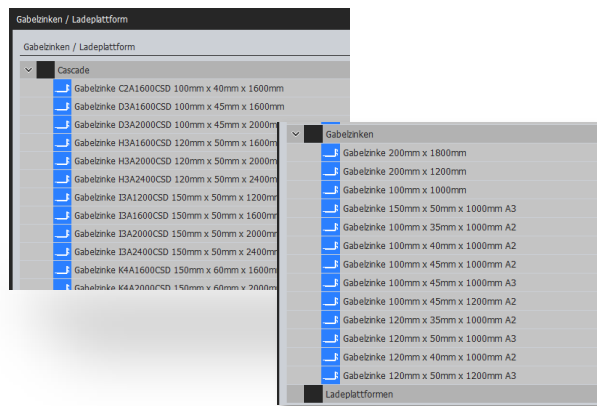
Gabelzinken / Ladeplattform

Gabelzinken / Ladeplattform

Cascade

Gabelzinke C2A1600CSD 100mm x 40mm x 1600mm
Gabelzinke D3A1600CSD 100mm x 45mm x 1600mm
Gabelzinke D3A2000CSD 100mm x 45mm x 2000mm
Gabelzinke H3A1600CSD 120mm x 50mm x 1600mm
Gabelzinke H3A2000CSD 120mm x 50mm x 2000mm
Gabelzinke H3A2400CSD 120mm x 50mm x 2400mm
Gabelzinke I3A1200CSD 150mm x 50mm x 1200mm
Gabelzinke I3A1600CSD 150mm x 50mm x 1600mm
Gabelzinke I3A2000CSD 150mm x 50mm x 2000mm
Gabelzinke I3A2400CSD 150mm x 50mm x 2400mm
Gabelzinke K4A1600CSD 150mm x 60mm x 1600mm
Gabelzinke K4A2000CSD 150mm x 60mm x 2000mm

Gabelzinken

Gabelzinke 200mm x 1800mm
Gabelzinke 200mm x 1200mm
Gabelzinke 100mm x 1000mm
Gabelzinke 150mm x 50mm x 1000mm A3
Gabelzinke 100mm x 35mm x 1000mm A2
Gabelzinke 100mm x 40mm x 1000mm A2
Gabelzinke 100mm x 45mm x 1000mm A2
Gabelzinke 100mm x 45mm x 1000mm A3
Gabelzinke 100mm x 45mm x 1200mm A2
Gabelzinke 120mm x 35mm x 1000mm A2
Gabelzinke 120mm x 50mm x 1000mm A3
Gabelzinke 120mm x 40mm x 1000mm A2
Gabelzinke 120mm x 50mm x 1200mm A3

Ladeplattformen